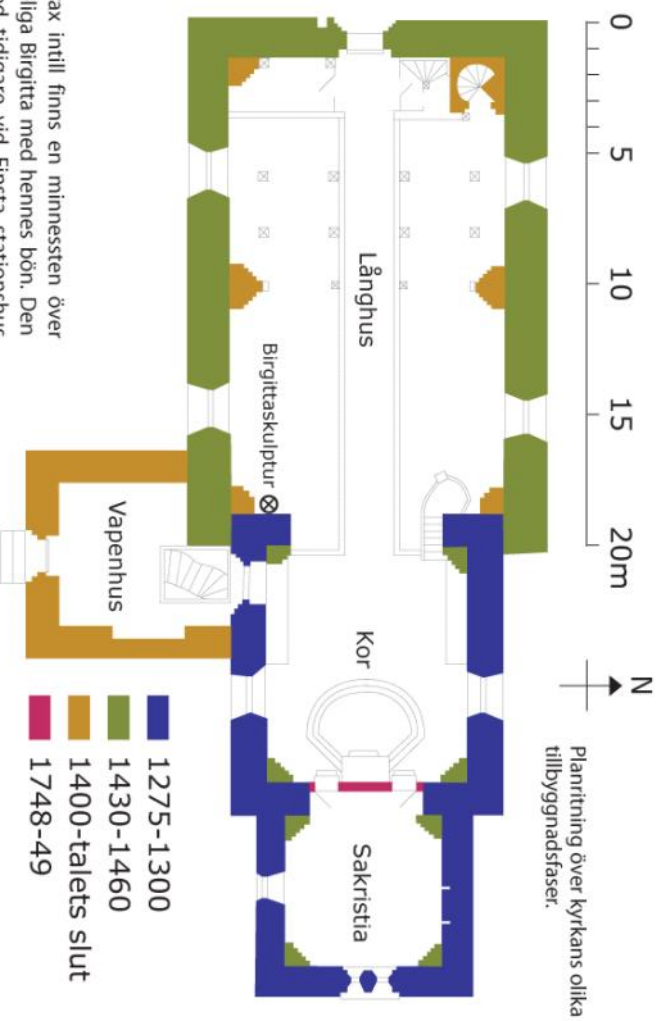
0
5
10
15
20m

Långhus

Birgittaskulptur

Vapenhus

Kor

Sakristia

N

Planritning över kyrkans olika tillbyggnadsfaser.

1275-1300
1430-1460
1400-talets slut
1748-49

ax intill finns en minnessten över
liga Birgitta med hennes bön. Den
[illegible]